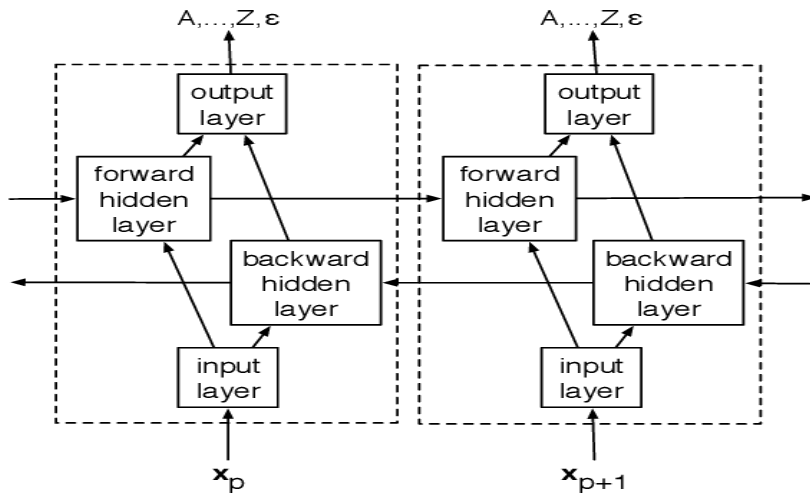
A,...,Z, ε

output layer

forward hidden layer

backward hidden layer

input layer

$\mathbf{x}_p$

A,...,Z, ε

output layer

forward hidden layer

backward hidden layer

input layer

$\mathbf{x}_{p+1}$